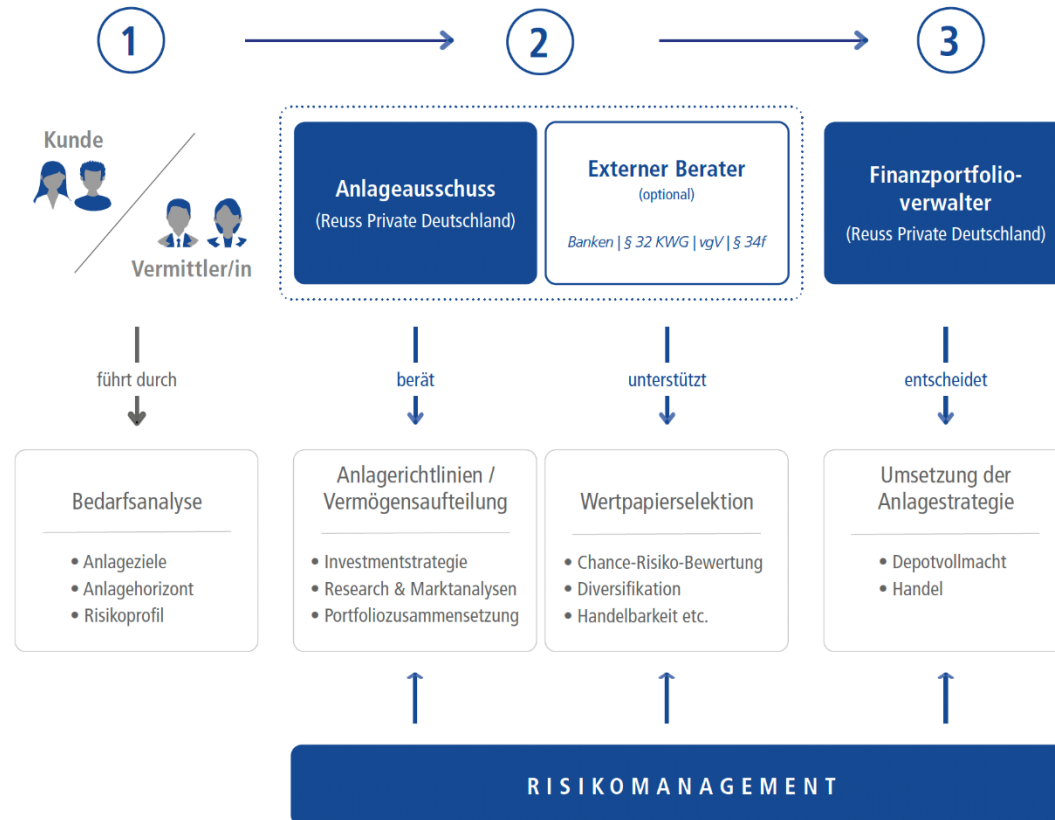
1

2

3

Kunde

Vermittler/in

Anlageausschuss
(Reuss Private Deutschland)

Externer Berater
(optional)

Banken | § 32 KWG | vgV | § 34f

Finanzportfolioverwalter
(Reuss Private Deutschland)

führt durch

berät

unterstützt

entscheidet

Bedarfsanalyse

• Anlageziele
• Anlagehorizont
• Risikoprofil

Anlagerichtlinien / Vermögensaufteilung

• Investmentstrategie
• Research & Marktanalysen
• Portfoliozusammensetzung

Wertpapierselektion

• Chance-Risiko-Bewertung
• Diversifikation
• Handelbarkeit etc.

Umsetzung der Anlagestrategie

• Depotvollmacht
• Handel

RISIKOMANAGEMENT